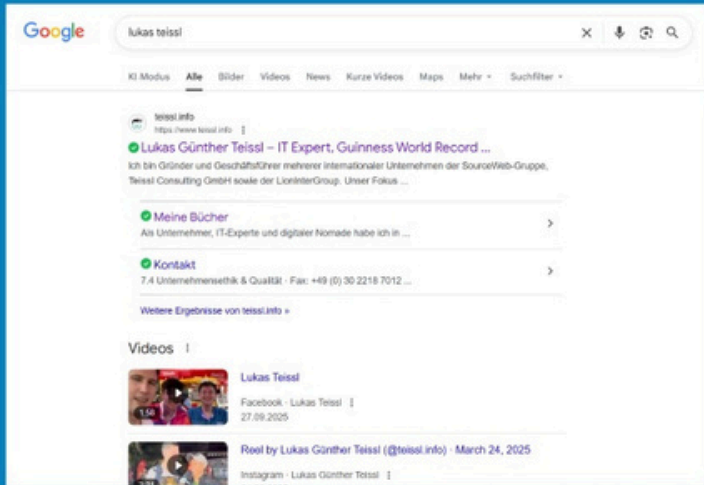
Google

lukas teissl

KI Modus Alle Bilder Videos News Kurze Videos Maps Mehr Suchfilter

teissl.info
https://www.teissl.info

Lukas Günther Teissl – IT Expert, Guinness World Record ...

Ich bin Gründer und Geschäftsführer mehrerer internationaler Unternehmen der SourceWeb-Gruppe, Teissl Consulting GmbH sowie der LionInterGroup. Unser Fokus ...

Meine Bücher
Als Unternehmer, IT-Experte und digitaler Nomade habe ich in ...

Kontakt
7.4 Unternehmensethik & Qualität · Fax: +49 (0) 30 2218 7012 ...

Weitere Ergebnisse von teissl.info »

Videos

1:58
Lukas Teissl
Facebook · Lukas Teissl
27.09.2025

Reel by Lukas Günther Teissl (@teissl.info) · March 24, 2025
Instagram · Lukas Günther Teissl